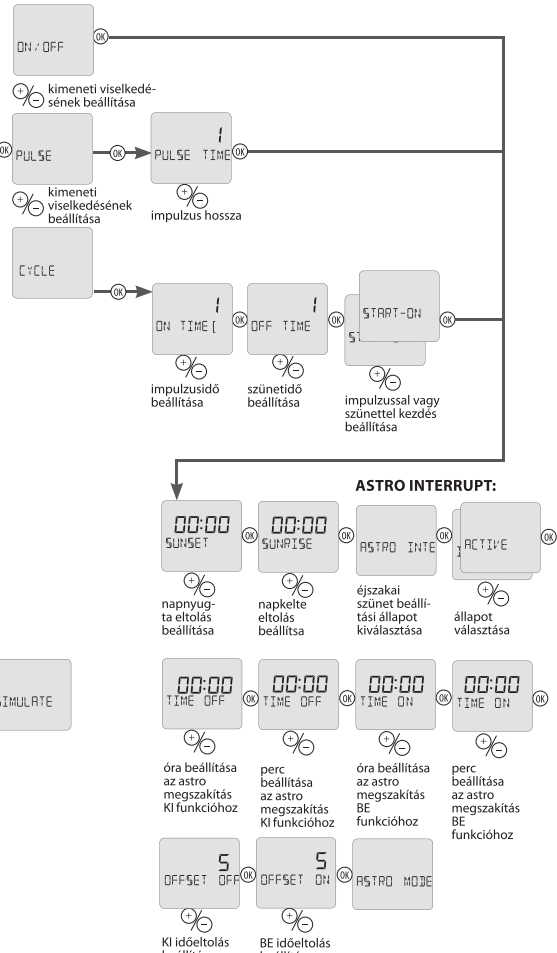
ON / OFF
OK
+/− kimeneti viselkedésének beállítása

OK PULSE
OK
1
PULSE TIME
OK
+/− kimeneti viselkedésének beállítása
+/− impulzus hossza

CYCLE
OK
1
ON TIME
OK
1
OFF TIME
OK
START-ON
ST
OK
+/− impulzusidő beállítása
+/− szünetidő beállítása
+/− impulzussal vagy szünettel kezdés beállítása

ASTRO INTERRUPT:

00:00
SUNSET
OK
00:00
SUNRISE
OK
ASTRO INTE
OK
ACTIVE
I
OK
+/− napnyugta eltolás beállítása
+/− napkelte eltolás beállítsa
éjszakai szünet beállítási állapot kiválasztása
+/− állapot választása

SIMULATE

00:00
TIME OFF
OK
00:00
TIME OFF
OK
00:00
TIME ON
OK
00:00
TIME ON
OK
+/− óra beállítása az astro megszakítás KI funkcióhoz
+/− perc beállítása az astro megszakítás KI funkcióhoz
+/− óra beállítása az astro megszakítás BE funkcióhoz
+/− perc beállítása az astro megszakítás BE funkcióhoz

5
OFFSET OFF
OK
5
OFFSET ON
OK
ASTRO MODE
+/− KI időeltolás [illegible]
+/− BE időeltolás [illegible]